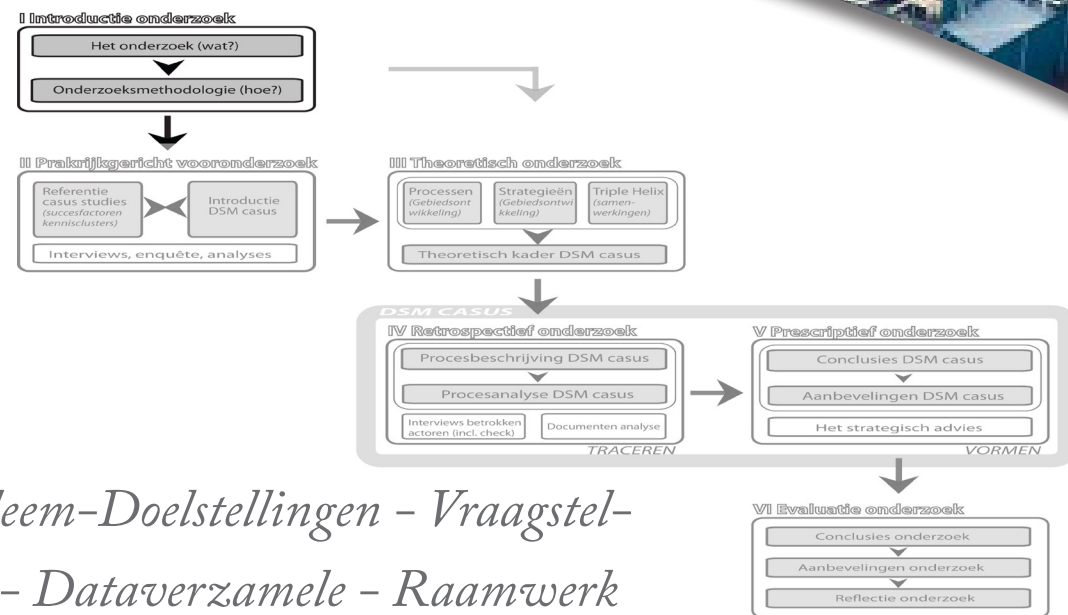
I Introductie onderzoek

Het onderzoek (wat?)

Onderzoeksmethodologie (hoe?)

II Praktijkgericht vooronderzoek

Referentie casus studies (succesfactoren kennisclusters)

Introductie DSM casus

Interviews, enquête, analyses

III Theoretisch onderzoek

Processen (Gebiedsontwikkeling)

Strategieën (Gebiedsontwikkeling)

Triple Helix (samenwerkingen)

Theoretisch kader DSM casus

DSM CASUS

IV Retrospectief onderzoek

Procesbeschrijving DSM casus

Procesanalyse DSM casus

Interviews betrokken actoren (incl. check)

Documenten analyse

TRACEREN

V Prescriptief onderzoek

Conclusies DSM casus

Aanbevelingen DSM casus

Het strategisch advies

VORMEN

VI Evaluatie onderzoek

Conclusies onderzoek

Aanbevelingen onderzoek

Reflectie onderzoek

leem-Doelstellingen - Vraagstel-

- Dataverzamele - Raamwerk